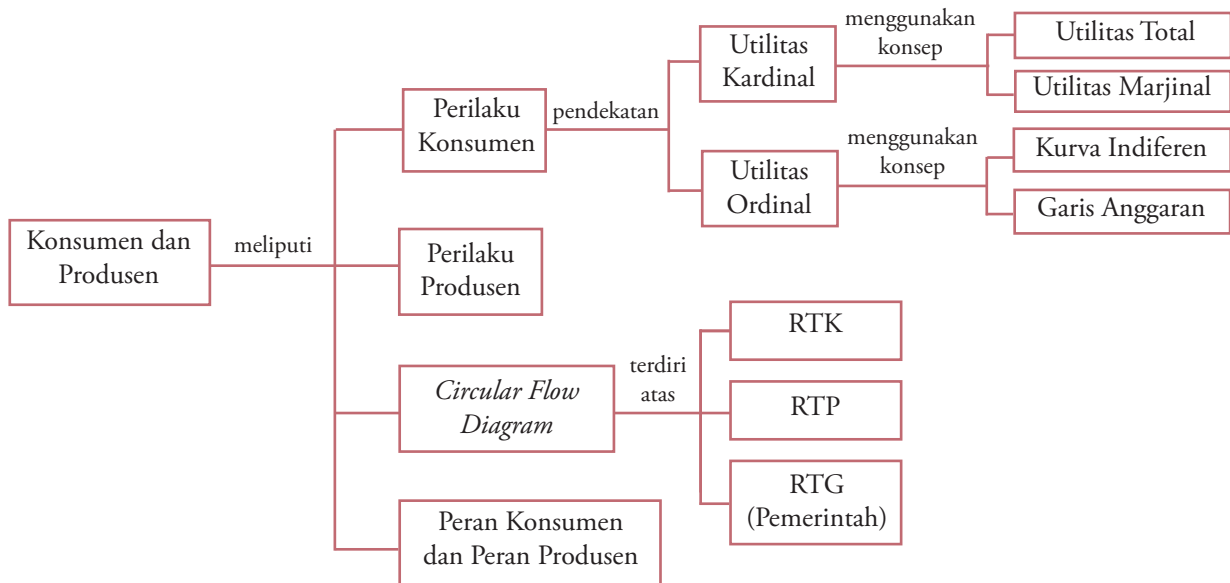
Konsumen dan Produsen

meliputi

Perilaku Konsumen

pendekatan

Utilitas Kardinal

menggunakan konsep

Utilitas Total

Utilitas Marjinal

Utilitas Ordinal

menggunakan konsep

Kurva Indiferen

Garis Anggaran

Perilaku Produsen

*Circular Flow Diagram*

terdiri atas

RTK

RTP

RTG (Pemerintah)

Peran Konsumen dan Peran Produsen